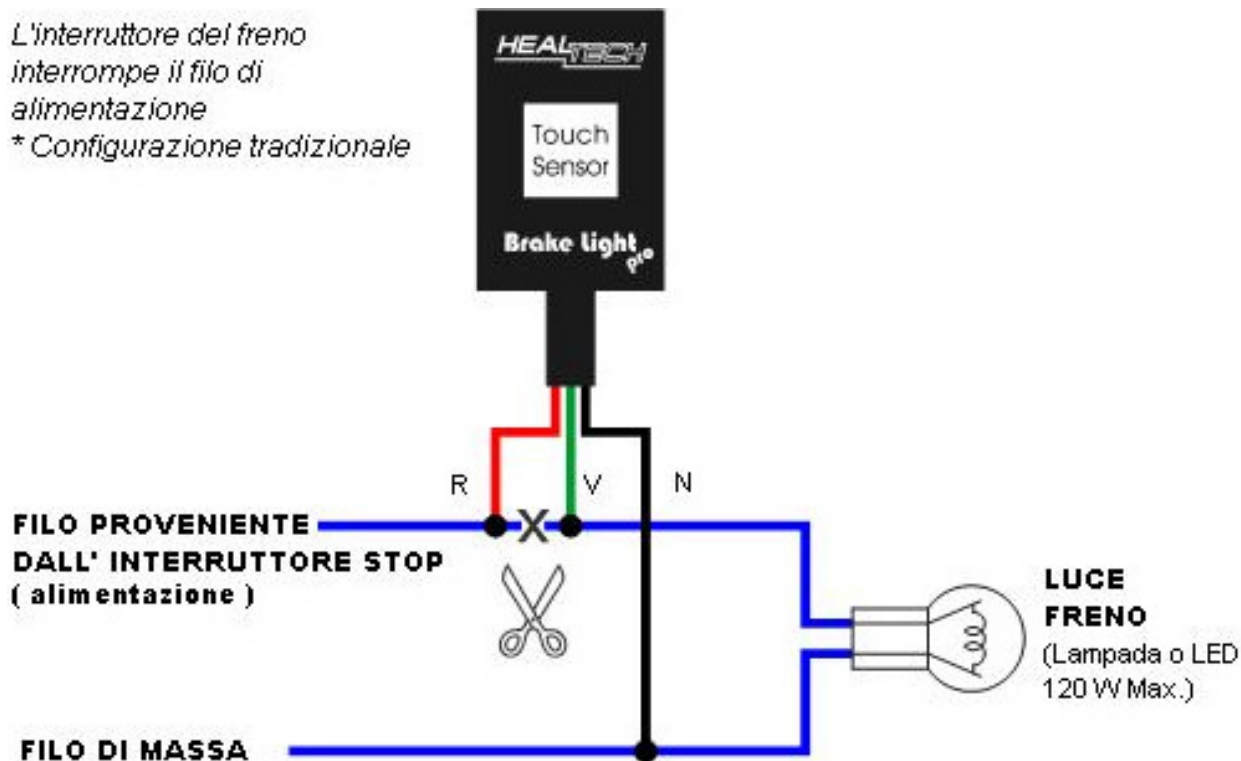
L'interruttore del freno interrompe il filo di alimentazione
* Configurazione tradizionale

HEALTECH

Touch Sensor

Brake Light pro

R

V

N

X

FILO PROVENIENTE DALL' INTERRUTTORE STOP ( alimentazione )

LUCE FRENO
(Lampada o LED 120 W Max.)

FILO DI MASSA